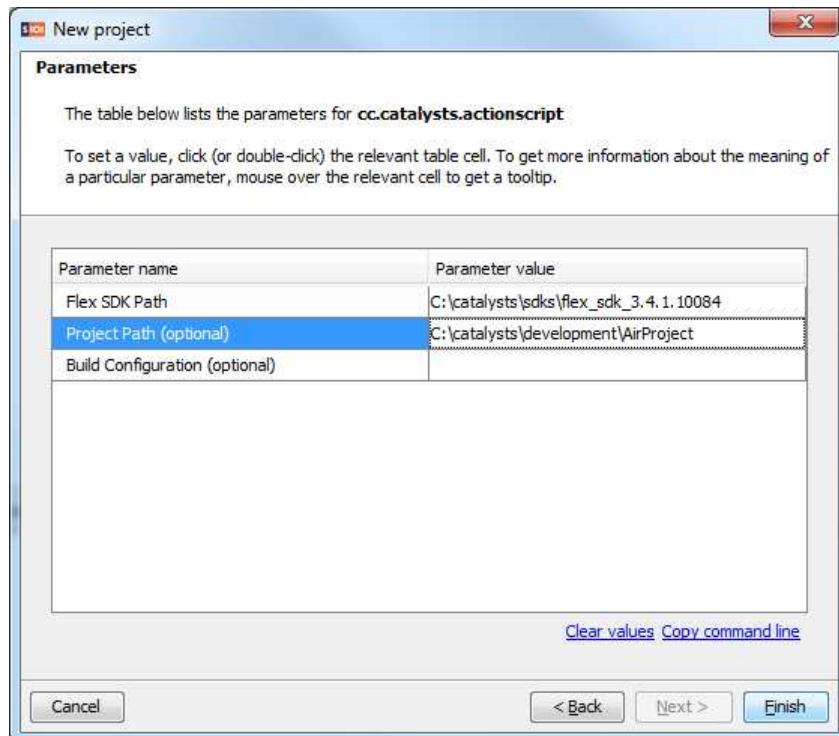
New project

Parameters

The table below lists the parameters for **cc.catalysts.actionscript**

To set a value, click (or double-click) the relevant table cell. To get more information about the meaning of a particular parameter, mouse over the relevant cell to get a tooltip.

| Parameter name | Parameter value |
|---|---|
| Flex SDK Path | C:\catalysts\sdks\flex_sdk_3.4.1.10084 |
| Project Path (optional) | C:\catalysts\development\AirProject |
| Build Configuration (optional) | |

Clear values Copy command line

Cancel < Back Next > Finish